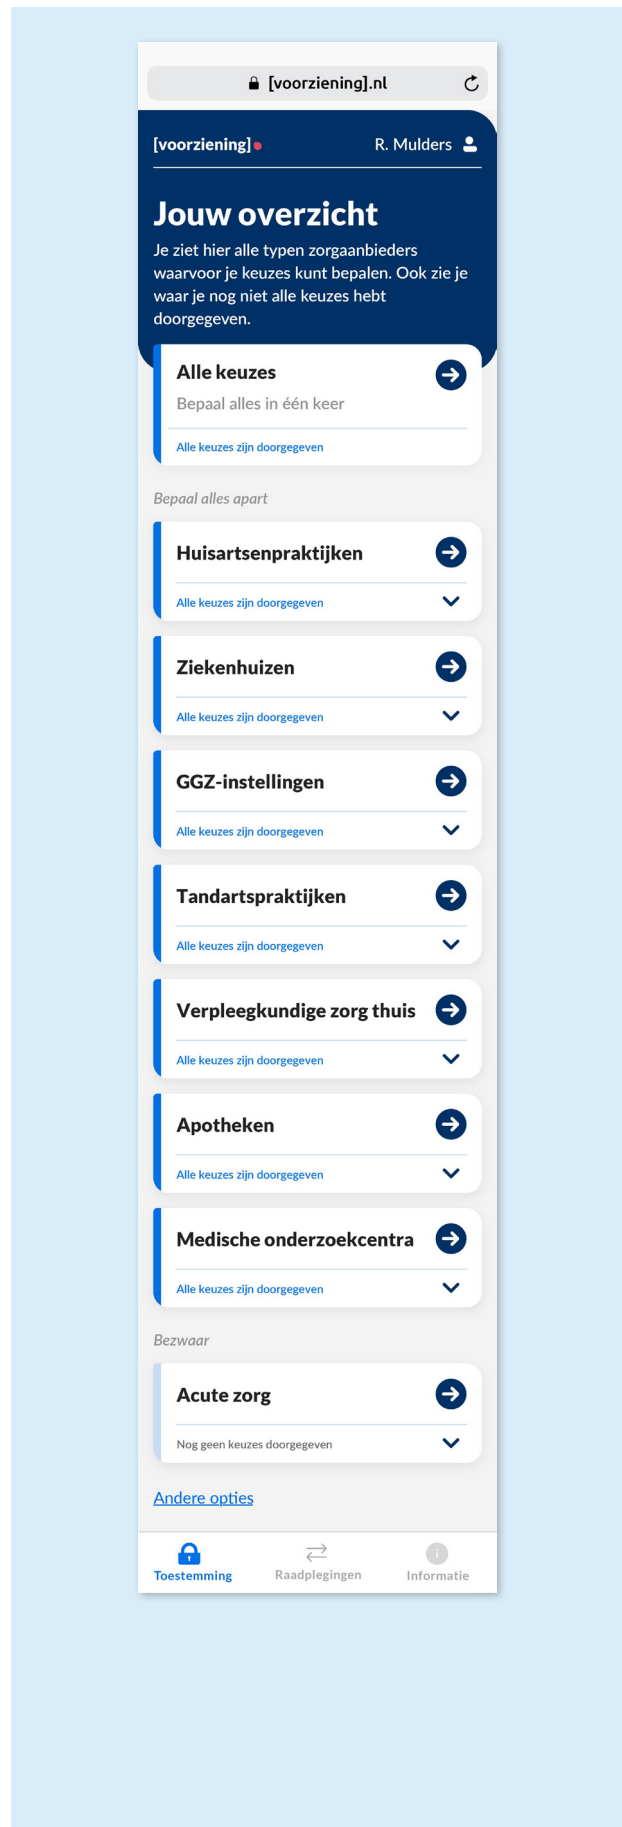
[voorziening].nl

[voorziening]

R. Mulders

Jouw overzicht

Je ziet hier alle typen zorgaanbieders waarvoor je keuzes kunt bepalen. Ook zie je waar je nog niet alle keuzes hebt doorgegeven.

Alle keuzes

Bepaal alles in één keer

Alle keuzes zijn doorgegeven

Bepaal alles apart

Huisartsenpraktijken

Alle keuzes zijn doorgegeven

Ziekenhuizen

Alle keuzes zijn doorgegeven

GGZ-instellingen

Alle keuzes zijn doorgegeven

Tandartspraktijken

Alle keuzes zijn doorgegeven

Verpleegkundige zorg thuis

Alle keuzes zijn doorgegeven

Apotheken

Alle keuzes zijn doorgegeven

Medische onderzoekcentra

Alle keuzes zijn doorgegeven

Bezwaar

Acute zorg

Nog geen keuzes doorgegeven

Andere opties

Toestemming

Raadplegingen

Informatie